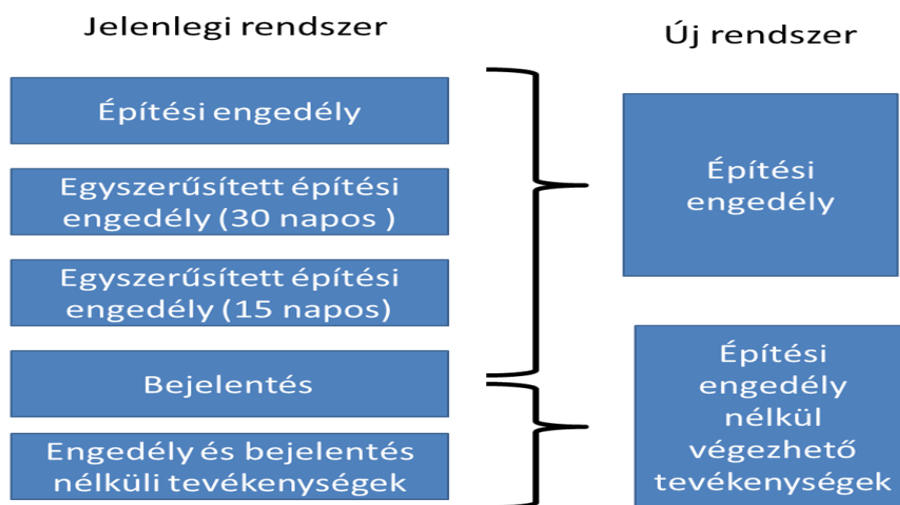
Jelenlegi rendszer

Építési engedély

Egyszerűsített építési engedély (30 napos )

Egyszerűsített építési engedély (15 napos)

Bejelentés

Engedély és bejelentés nélküli tevékenységek

Új rendszer

Építési engedély

Építési engedély nélkül végezhető tevékenységek